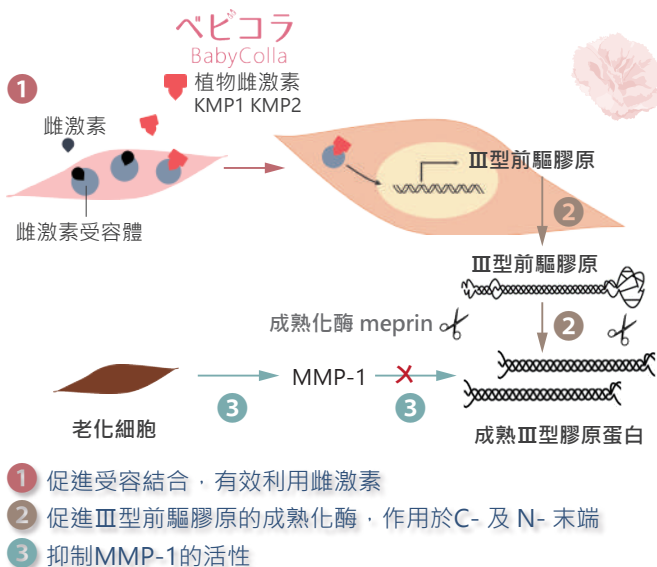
ベビコラ
BabyColla

1

植物雌激素
KMP1 KMP2

雌激素

雌激素受容體

Ⅲ型前驅膠原

2

Ⅲ型前驅膠原

成熟化酶 meprin

2

老化細胞

3

MMP-1

3

成熟Ⅲ型膠原蛋白

1 促進受容結合，有效利用雌激素
2 促進Ⅲ型前驅膠原的成熟化酶，作用於C- 及 N- 末端
3 抑制MMP-1的活性